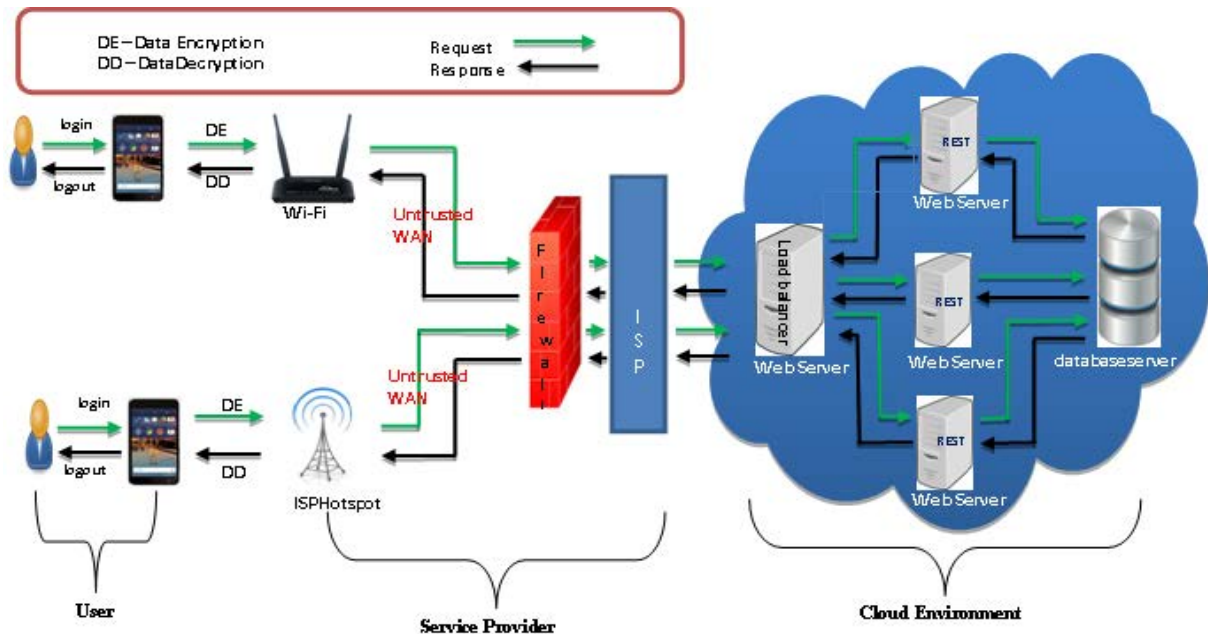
DE—Data Encryption
DD—DataDecryption

Request
Response

login
logout
DE
DD
Wi-Fi

Untrusted WAN

Firewall

ISP

REST
WebServer

Load balancer
WebServer

REST
WebServer

databaseserver

REST
WebServer

Untrusted WAN

login
logout
DE
DD
ISPHotspot

User
Service Provider
Cloud Environment